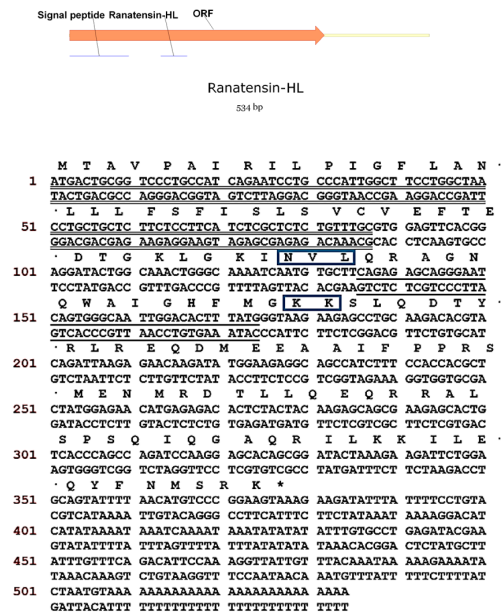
Signal peptide Ranatensin-HL ORF

Ranatensin-HL
534 bp

M T A V P A I R I L P I G F L A N ·
1 ATGACTGCGG TCCCTGCCAT CAGAATCCTG CCCATTGGCT TCCTGGCTAA
TACTGACGCC AGGGACGGTA GTCTTAGGAC GGGTAACCGA AGGACCGATT
· L L F S F I S L S V C V E F T E
51 CCTGCTGCTC TTCTCCTTCA TCTCGCTCTC TGTTTGCGTG GAGTTCACGG
GGACGACGAG AAGAGGAAGT AGAGCGAGAG ACAAACGCAC CTCAAGTGCC
· D T G K L G K I N V L Q R A G N
101 AGGATACTGG CAAACTGGGC AAAATCAATG TGCTTCAGAG AGCAGGGAAT
TCCTATGACC GTTTGACCCG TTTTAGTTAC ACGAAGTCTC TCGTCCCTTA
Q W A I G H F M G K K S L Q D T Y ·
151 CAGTGGGCAA TTGGACACTT TATGGGTAAG AAGAGCCTGC AAGACACGTA
GTCACCCGTT AACCTGTGAA ATACCCATTC TTCTCGGACG TTCTGTGCAT
· R L R E Q D M E E A A I F P P R S
201 CAGATTAAGA GAACAAGATA TGGAAGAGGC AGCCATCTTT CCACCACGCT
GTCTAATTCT CTTGTTCTAT ACCTTCTCCG TCGGTAGAAA GGTGGTGCGA
· M E N M R D T L L Q E Q R R A L
251 CTATGGAGAA CATGAGAGAC ACTCTACTAC AAGAGCAGCG AAGAGCACTG
GATACCTCTT GTACTCTCTG TGAGATGATG TTCTCGTCGC TTCTCGTGAC
S P S Q I Q G A Q R I L K K I L E ·
301 TCACCCAGCC AGATCCAAGG AGCACAGCGG ATACTAAAGA AGATTCTGGA
AGTGGGTCGG TCTAGGTTCC TCGTGTCGCC TATGATTTCT TCTAAGACCT
· Q Y F N M S R K *
351 GCAGTATTTT AACATGTCCC GGAAGTAAAG AAGATATTTA TTTTCCTGTA
CGTCATAAAA TTGTACAGGG CCTTCATTTC TTCTATAAAT AAAAGGACAT
401 CATATAAAAT AATCAAAAAT AAATATATAT ATTTGTGCCT GAGATACGAA
GTATATTTTA TTAGTTTTTA TTTATATATA TAAACACGGA CTCTATGCTT
451 ATTTGTTTCA GACATTCCAA AGGTTATTGT TTACAAATAA AAAGAAAATA
TAAACAAAGT CTGTAAGGTT TCCAATAACA AATGTTTATT TTTCTTTTAT
501 CTAATGTAAA AAAAAAAAAA AAAAAAAAAA AAAA
GATTACATTT TTTTTTTTTT TTTTTTTTTT TTTT